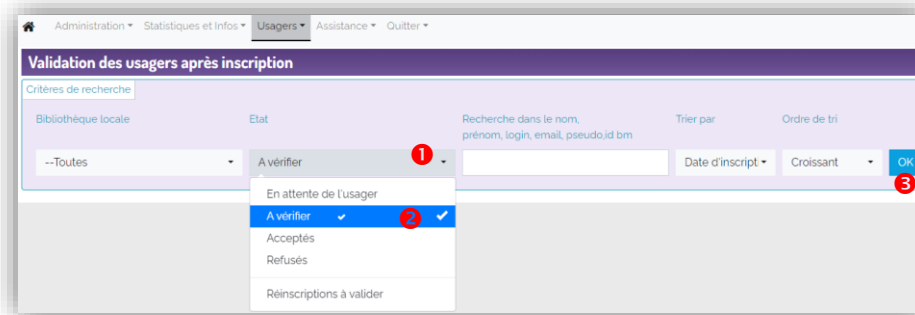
Administration ▾ Statistiques et Infos ▾ Usagers ▾ Assistance ▾ Quitter ▾

Validation des usagers après inscription

Critères de recherche

Bibliothèque locale
Etat
Recherche dans le nom, prénom, login, email, pseudo,id bm
Trier par
Ordre de tri

--Toutes
A vérifier
1
Date d'inscript
Croissant
OK
3

En attente de l'usager
A vérifier
2
Acceptés
Refusés
Réinscriptions à valider